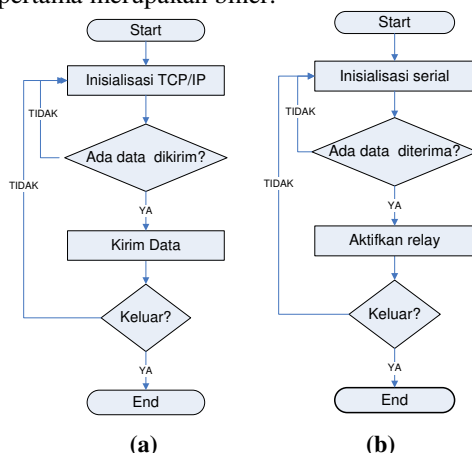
pertama merupakan biner.

Start
Inisialisasi TCP/IP
TIDAK
Ada data dikirim?
TIDAK
YA
Kirim Data
Keluar?
YA
End
(a)

Start
Inisialisasi serial
TIDAK
Ada data diterima?
TIDAK
YA
Aktifkan relay
Keluar?
YA
End
(b)